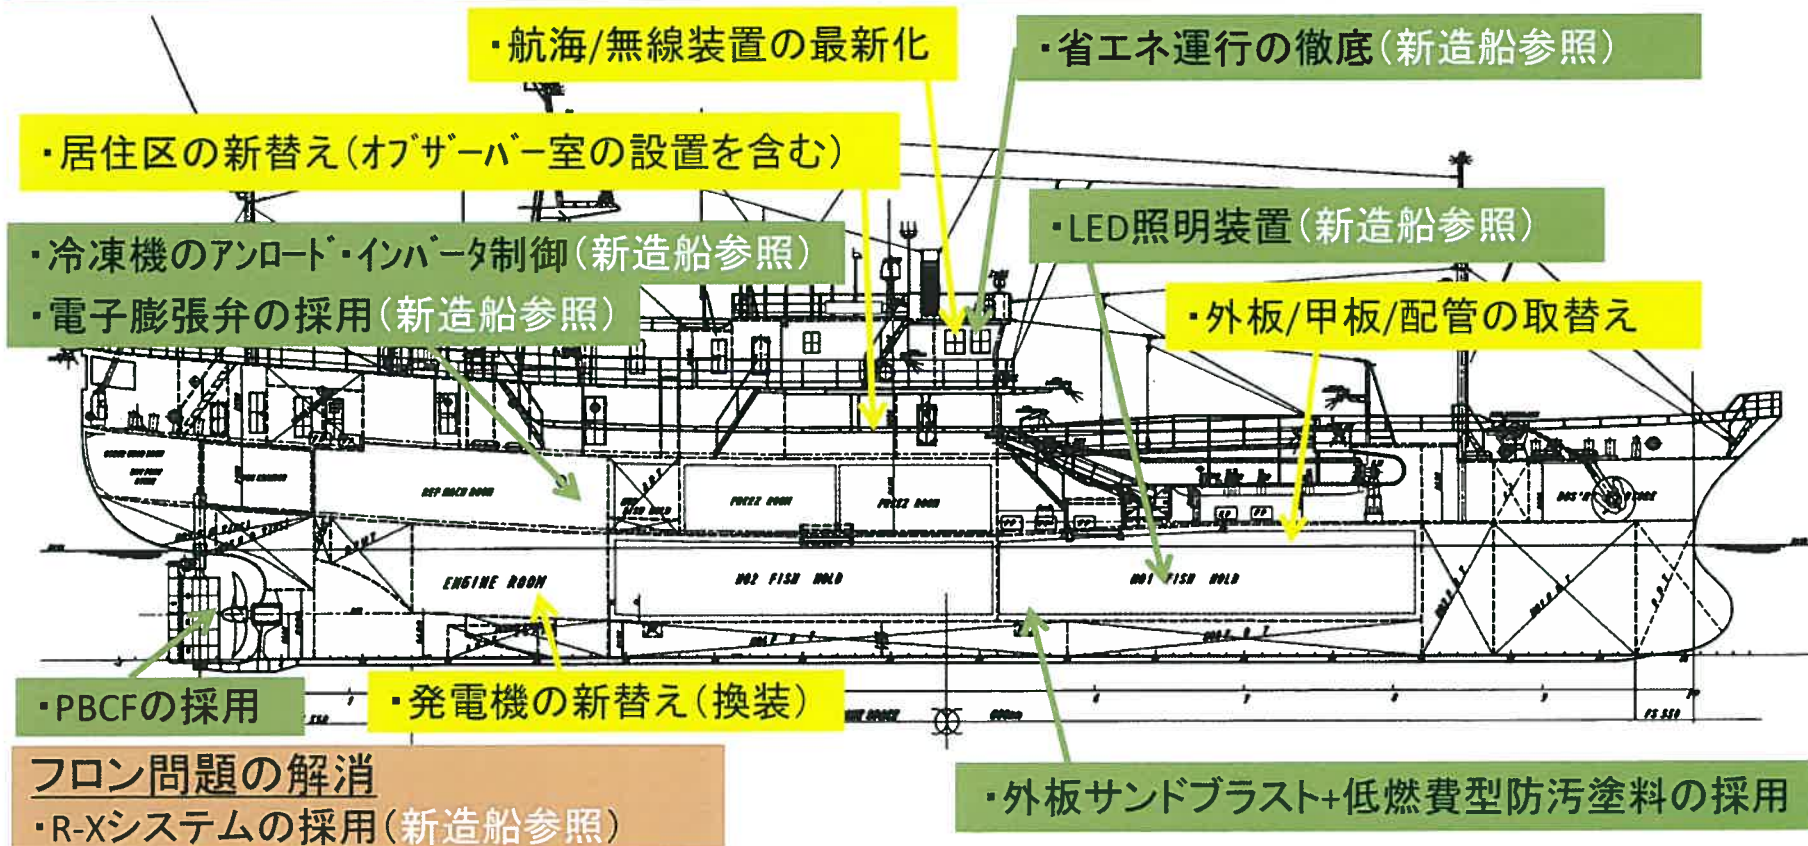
・航海/無線装置の最新化

・省エネ運行の徹底(新造船参照)

・居住区の新替え(オブザーバー室の設置を含む)

・冷凍機のアンロード・インバータ制御(新造船参照)
・電子膨張弁の採用(新造船参照)

・LED照明装置(新造船参照)

・外板/甲板/配管の取替え

REF MACH ROOM

FREEZ ROOM

FREEZ ROOM

ENGINE ROOM

NO2 FISH HOLD

NO1 FISH HOLD

・PBCFの採用

・発電機の新替え(換装)

フロン問題の解消
・R-Xシステムの採用(新造船参照)

・外板サンドブラスト+低燃費型防汚塗料の採用